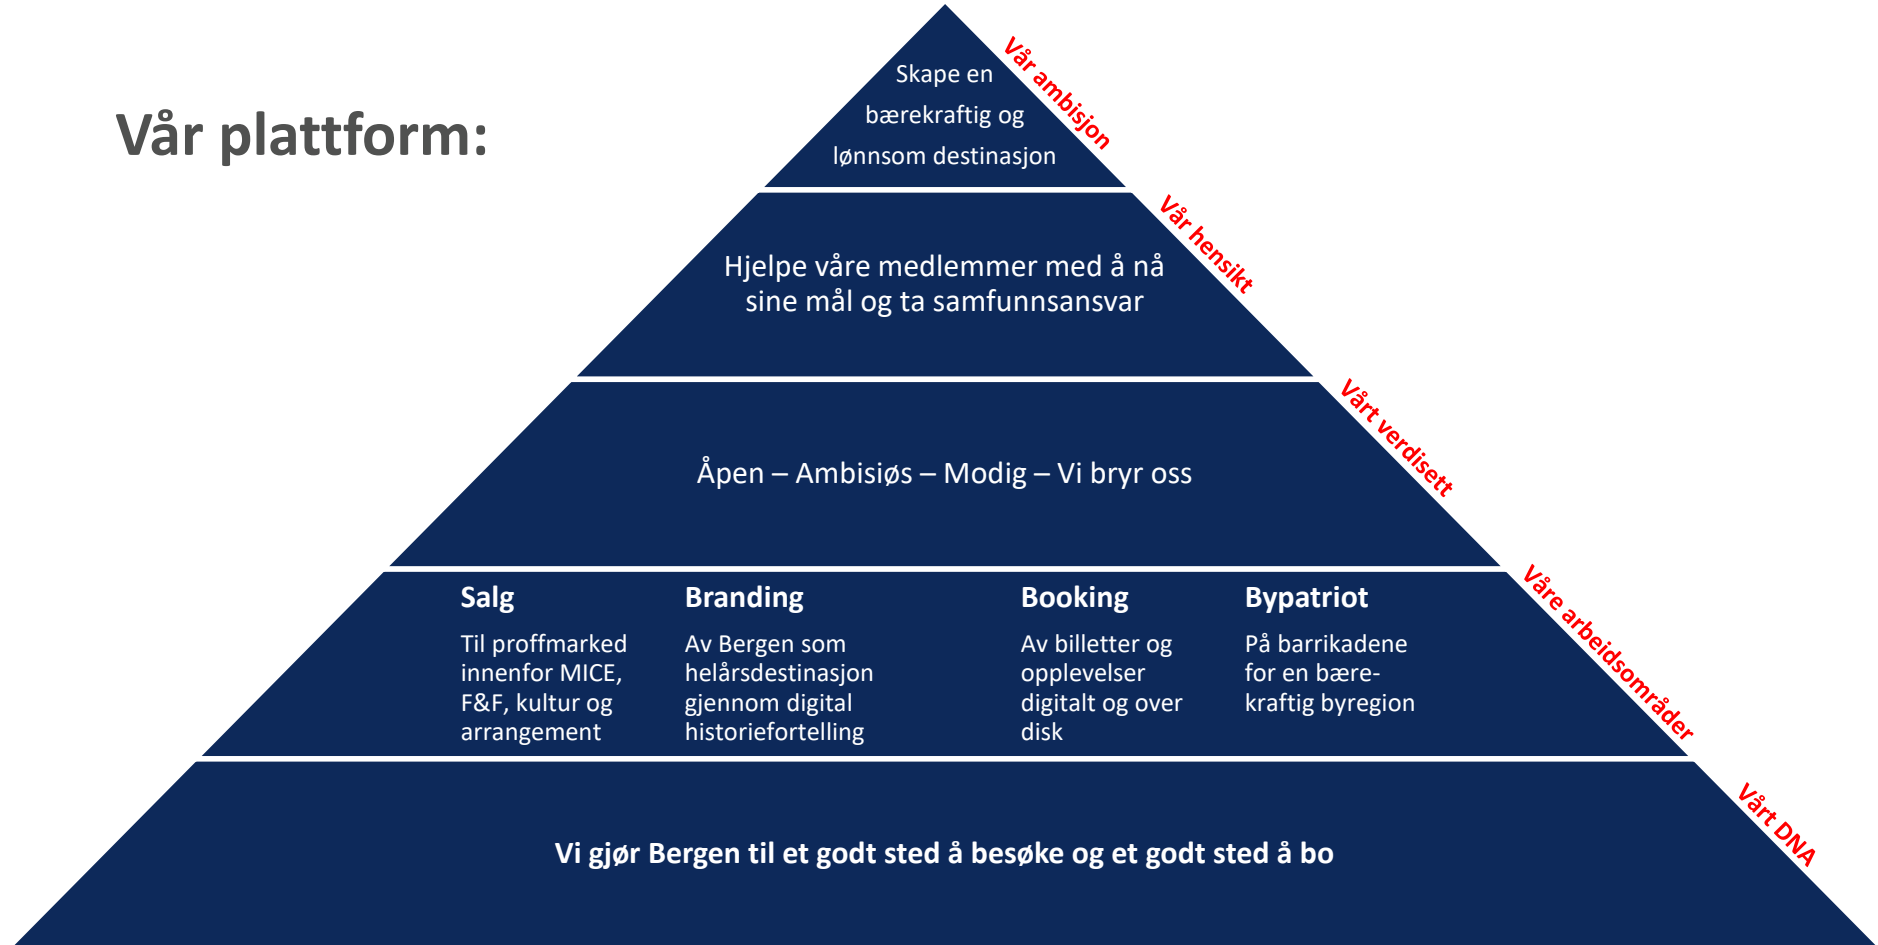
Vår plattform:

Skape en bærekraftig og lønnsom destinasjon

Vår ambisjon

Hjelpe våre medlemmer med å nå sine mål og ta samfunnsansvar

Vår hensikt

Åpen – Ambisiøs – Modig – Vi bryr oss

Vårt verdisett

Salg
Til proffmarked innenfor MICE, F&F, kultur og arrangement

Branding
Av Bergen som helårsdestinasjon gjennom digital historiefortelling

Booking
Av billetter og opplevelser digitalt og over disk

Bypatriot
På barrikadene for en bære-kraftig byregion

Våre arbeidsområder

Vi gjør Bergen til et godt sted å besøke og et godt sted å bo

Vårt DNA